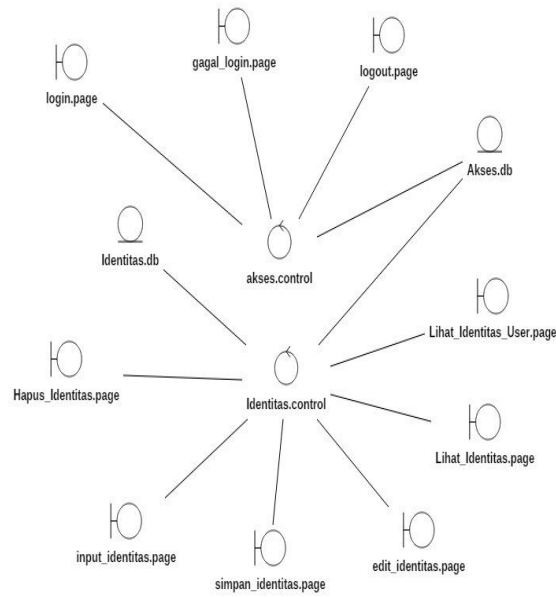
gagal_login.page

logout.page

login.page

Akses.db

Identitas.db

akses.control

Lihat_Identitas_User.page

Hapus_Identitas.page

Identitas.control

Lihat_Identitas.page

input_identitas.page

edit_identitas.page

simpan_identitas.page